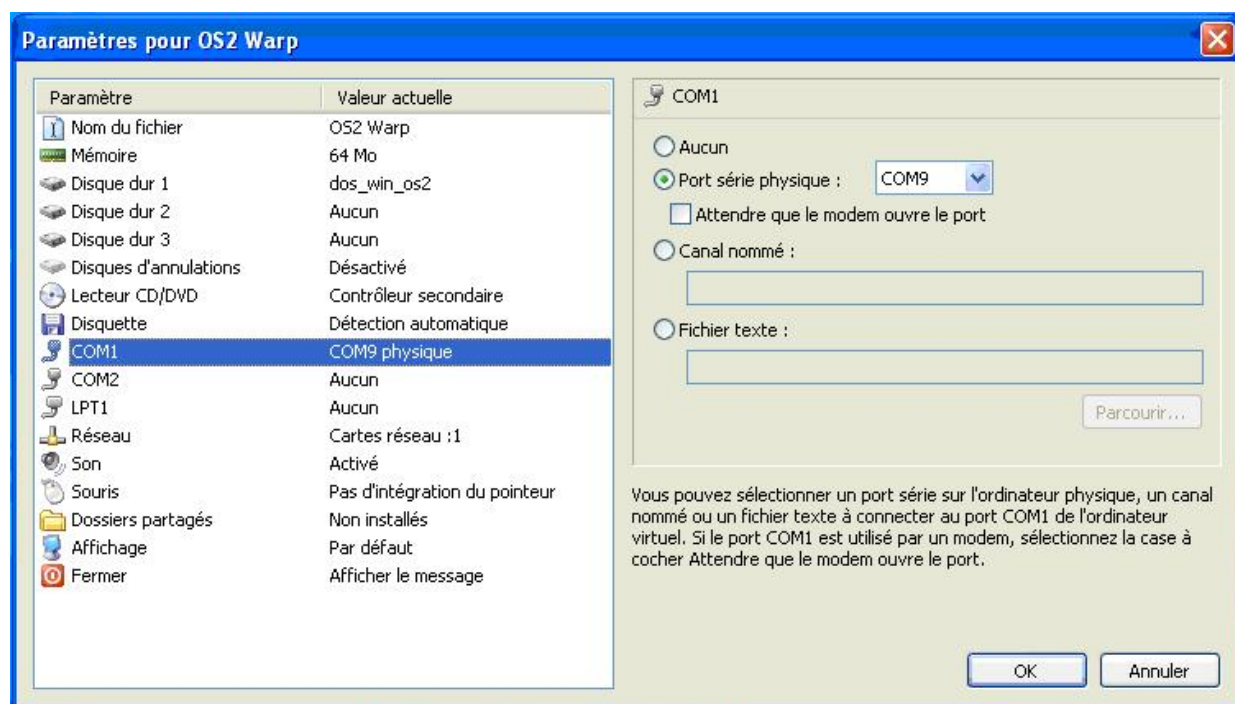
Paramètres pour OS2 Warp

| Paramètre | Valeur actuelle |
|---|---|
| Nom du fichier | OS2 Warp |
| Mémoire | 64 Mo |
| Disque dur 1 | dos_win_os2 |
| Disque dur 2 | Aucun |
| Disque dur 3 | Aucun |
| Disques d'annulations | Désactivé |
| Lecteur CD/DVD | Contrôleur secondaire |
| Disquette | Détection automatique |
| COM1 | COM9 physique |
| COM2 | Aucun |
| LPT1 | Aucun |
| Réseau | Cartes réseau :1 |
| Son | Activé |
| Souris | Pas d'intégration du pointeur |
| Dossiers partagés | Non installés |
| Affichage | Par défaut |
| Fermer | Afficher le message |

COM1

Aucun

Port série physique : COM9

Attendre que le modem ouvre le port

Canal nommé :

Fichier texte :

Parcourir...

Vous pouvez sélectionner un port série sur l'ordinateur physique, un canal nommé ou un fichier texte à connecter au port COM1 de l'ordinateur virtuel. Si le port COM1 est utilisé par un modem, sélectionnez la case à cocher Attendre que le modem ouvre le port.

OK

Annuler